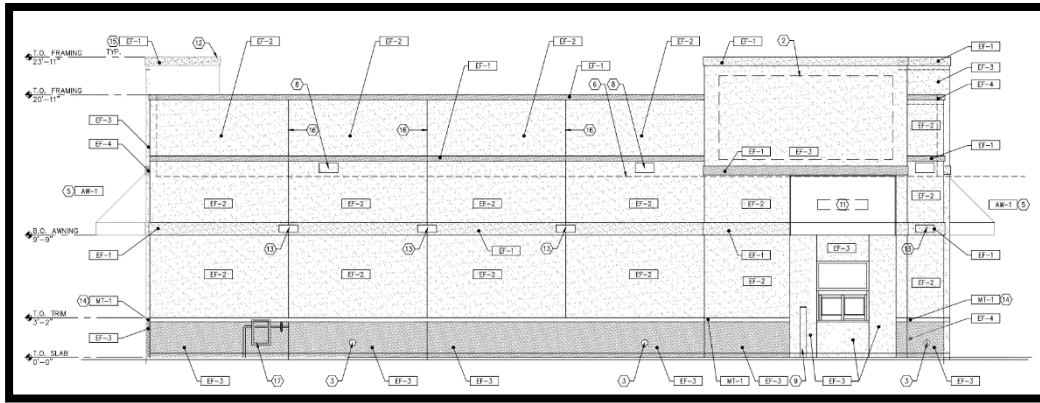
15 EF-1
TYP.
12
EF-2
EF-2
EF-2
EF-2
EF-1
2
EF-1
T.O. FRAMING
23'-11"
T.O. FRAMING
20'-11"
EF-1
EF-1
8
6
8
EF-3
EF-4
EF-3
EF-4
16
16
16
EF-2
EF-1
EF-3
EF-1
5 AW-1
EF-2
EF-2
EF-2
EF-2
EF-2
EF-2
11
EF-2
AW-1 5
B.O. AWNING
9'-9"
EF-1
13
13
13
EF-1
EF-1
13
EF-1
EF-3
EF-2
EF-2
EF-2
EF-2
EF-2
EF-2
14 MT-1
MT-1 14
T.O. TRIM
3'-2"
EF-3
EF-4
T.O. SLAB
0'-0"
EF-3
17
3
EF-3
EF-3
3
EF-3
MT-1
EF-3
9
EF-3
3
EF-3